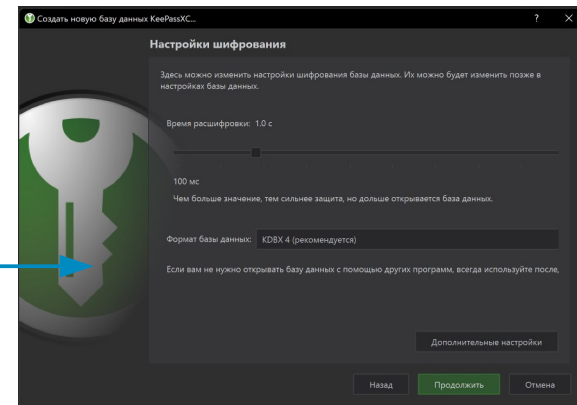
Создать новую базу данных KeePassXC...

?

Настройки шифрования

Здесь можно изменить настройки шифрования базы данных. Их можно будет изменить позже в настройках базы данных.

Время расшифровки: 1.0 с

100 мс

Чем больше значение, тем сильнее защита, но дольше открывается база данных.

Формат базы данных: KDBX 4 (рекомендуется)

Если вам не нужно открывать базу данных с помощью других программ, всегда используйте после,

Дополнительные настройки

Назад

Продолжить

Отмена